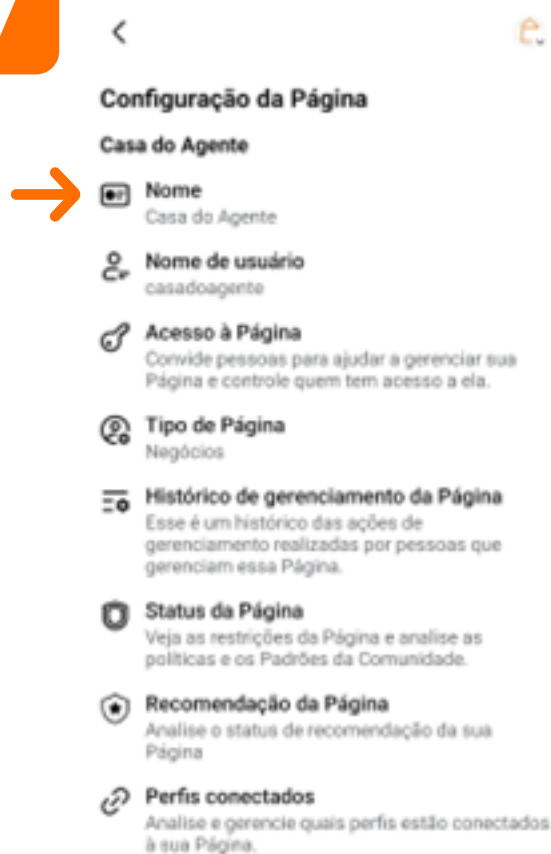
Configuração da Página

Casa do Agente

Nome
Casa do Agente

Nome de usuário
casadoagente

Acesso à Página
Convide pessoas para ajudar a gerenciar sua Página e controle quem tem acesso a ela.

Tipo de Página
Negócios

Histórico de gerenciamento da Página
Esse é um histórico das ações de gerenciamento realizadas por pessoas que gerenciam essa Página.

Status da Página
Veja as restrições da Página e analise as políticas e os Padrões da Comunidade.

Recomendação da Página
Analise o status de recomendação da sua Página

Perfis conectados
Analise e gerencie quais perfis estão conectados à sua Página.